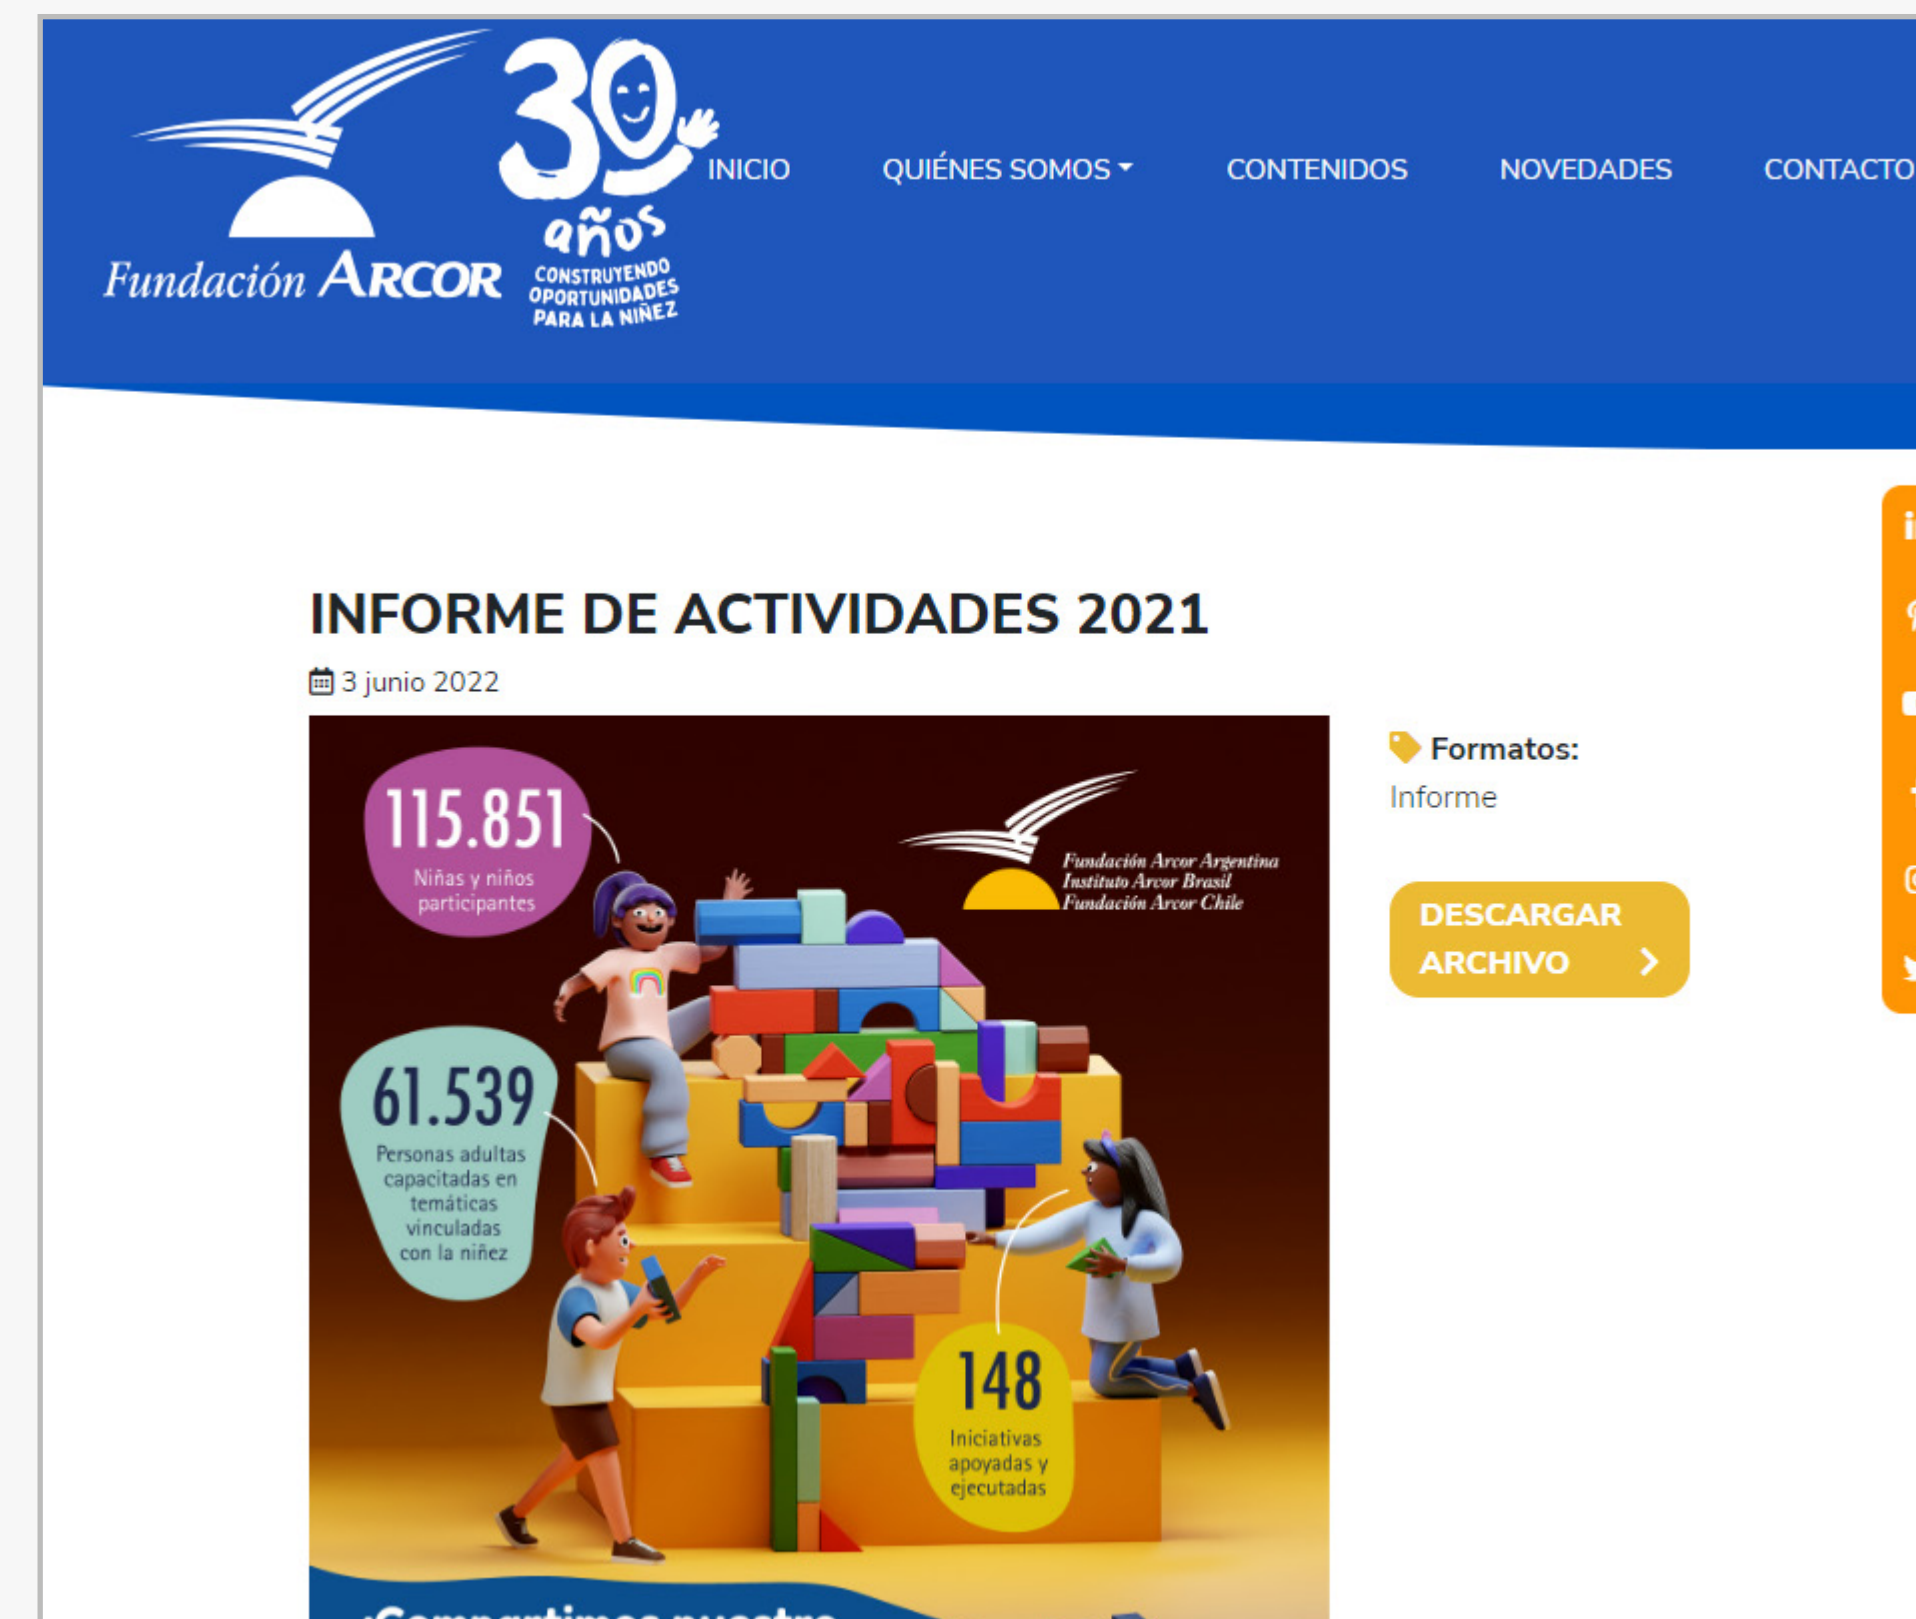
Fundación ARCOR

30 años CONSTRUYENDO OPORTUNIDADES PARA LA NIÑEZ

INICIO QUIÉNES SOMOS CONTENIDOS NOVEDADES CONTACTO

INFORME DE ACTIVIDADES 2021

3 junio 2022

115.851
Niñas y niños participantes

Fundación Arcor Argentina
Instituto Arcor Brasil
Fundación Arcor Chile

61.539
Personas adultas capacitadas en temáticas vinculadas con la niñez

148
Iniciativas apoyadas y ejecutadas

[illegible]

Formatos:
Informe

DESCARGAR ARCHIVO